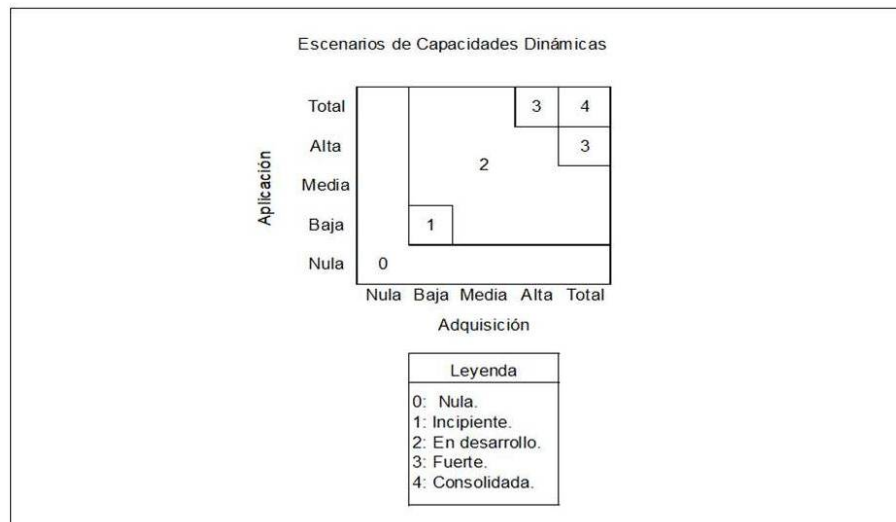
Escenarios de Capacidades Dinámicas

Aplicación

Total
Alta
Media
Baja
Nula

3 4
3
2
1
0

Nula Baja Media Alta Total

Adquisición

Leyenda
0: Nula.
1: Incipiente.
2: En desarrollo.
3: Fuerte.
4: Consolidada.